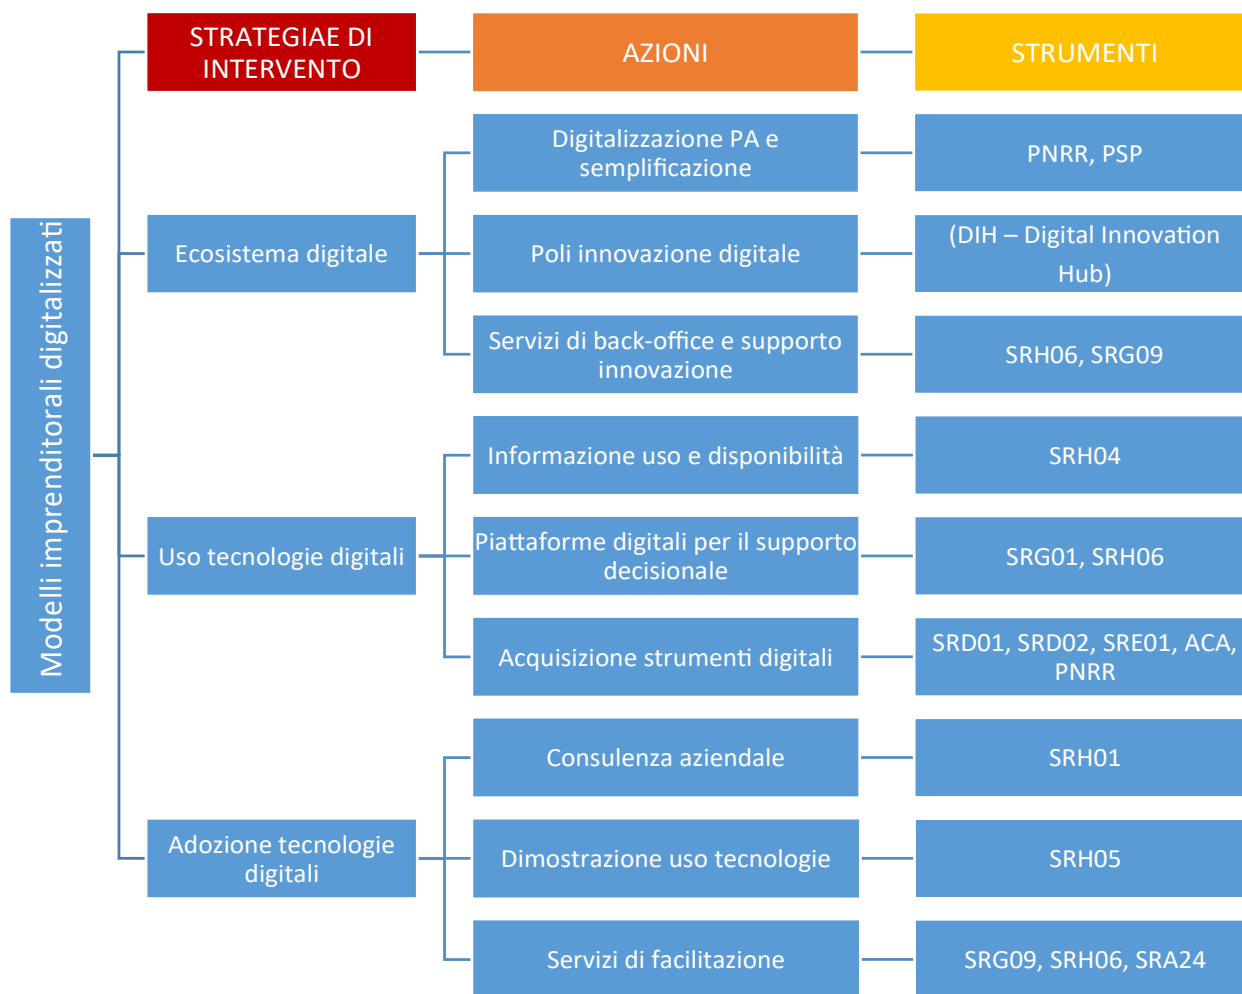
Modelli imprenditorali digitalizzati

STRATEGIAE DI INTERVENTO

AZIONI

STRUMENTI

Ecosistema digitale

Digitalizzazione PA e semplificazione

PNRR, PSP

Poli innovazione digitale

(DIH – Digital Innovation Hub)

Servizi di back-office e supporto innovazione

SRH06, SRG09

Uso tecnologie digitali

Informazione uso e disponibilità

SRH04

Piattaforme digitali per il supporto decisionale

SRG01, SRH06

Acquisizione strumenti digitali

SRD01, SRD02, SRE01, ACA, PNRR

Adozione tecnologie digitali

Consulenza aziendale

SRH01

Dimostrazione uso tecnologie

SRH05

Servizi di facilitazione

SRG09, SRH06, SRA24